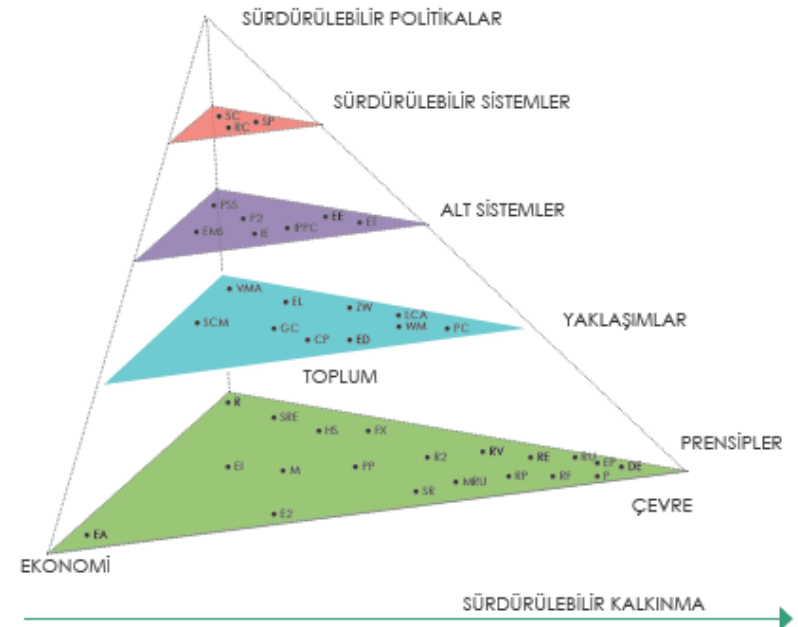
SÜRDÜRÜLEBİLİR POLİTİKALAR

SÜRDÜRÜLEBİLİR SİSTEMLER

SC
RC
SP

ALT SİSTEMLER

PSS
P2
EE
EI
EMS
IE
IPPC

YAKLAŞIMLAR

VMA
EL
ZW
ECA
SCM
GC
WM
PC
CP
ED

TOPLUM

PRENSİPLER

R
SRE
HS
FX
EI
M
PP
R2
RV
RE
RU
EP
DE
RP
RF
P
SR
MRU
E2
EA

ÇEVRE

EKONOMİ

SÜRDÜRÜLEBİLİR KALKINMA